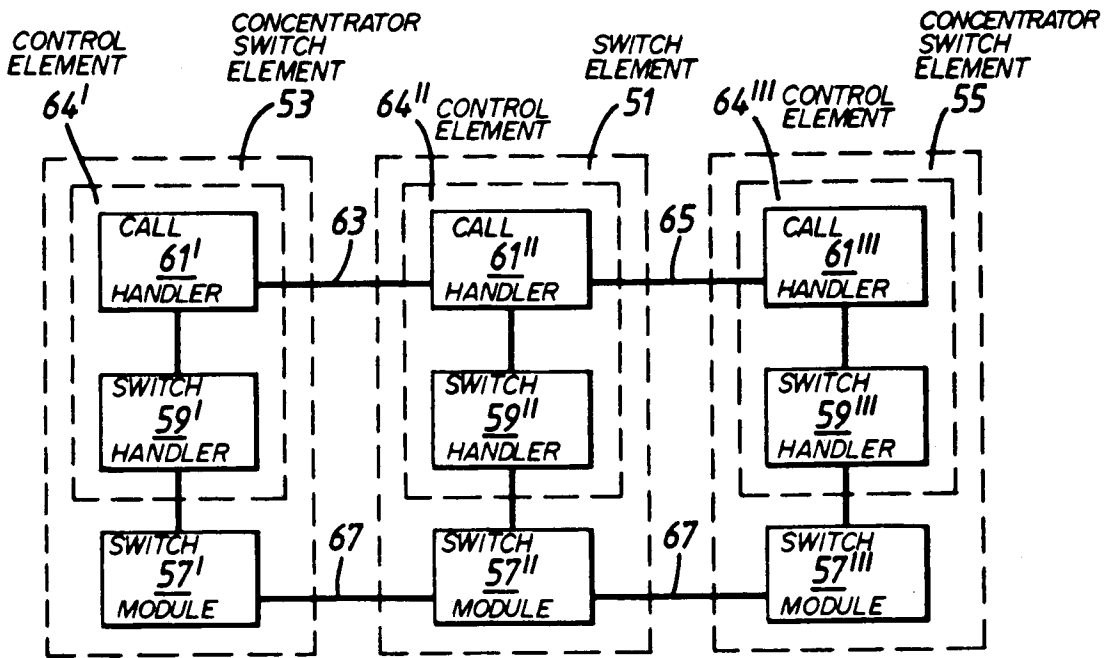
CONTROL ELEMENT 64$^{I}$

CONCENTRATOR SWITCH ELEMENT 53

64$^{II}$ CONTROL ELEMENT

SWITCH ELEMENT 51

64$^{III}$ CONTROL ELEMENT

CONCENTRATOR SWITCH ELEMENT 55

CALL 61$^{I}$ HANDLER

63

CALL 61$^{II}$ HANDLER

65

CALL 61$^{III}$ HANDLER

SWITCH 59$^{I}$ HANDLER

SWITCH 59$^{II}$ HANDLER

SWITCH 59$^{III}$ HANDLER

SWITCH 57$^{I}$ MODULE

67

SWITCH 57$^{II}$ MODULE

67

SWITCH 57$^{III}$ MODULE